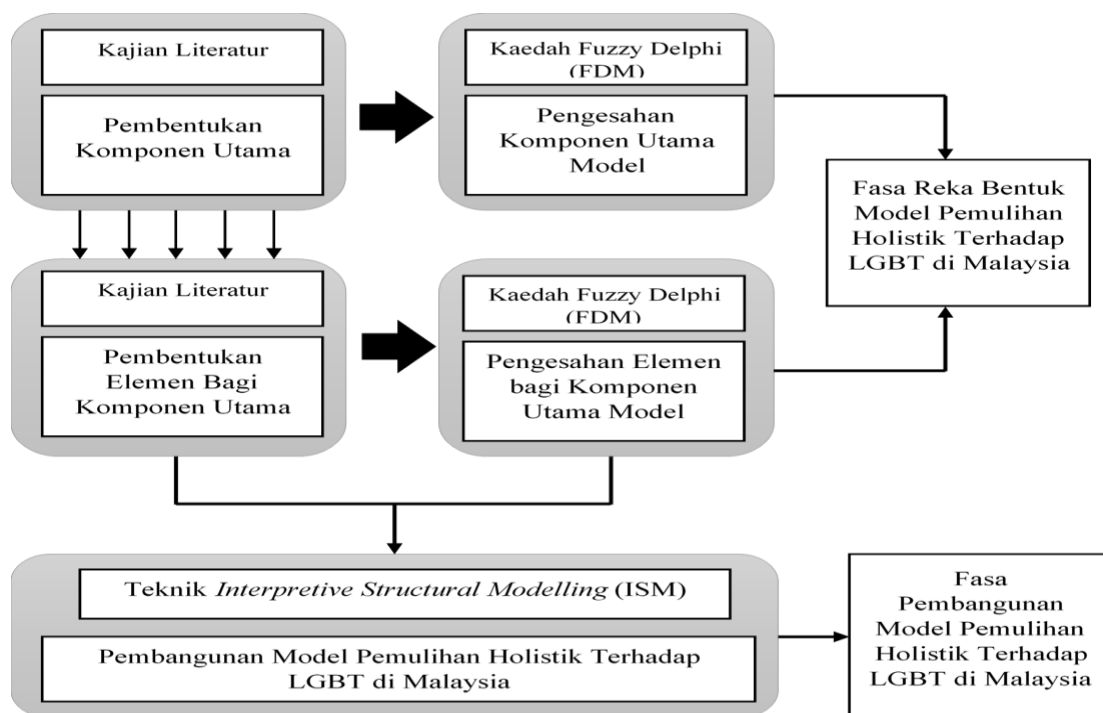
Kajian Literatur

Pembentukan Komponen Utama

Kaedah Fuzzy Delphi (FDM)

Pengesahan Komponen Utama Model

Fasa Reka Bentuk Model Pemulihan Holistik Terhadap LGBT di Malaysia

Kajian Literatur

Pembentukan Elemen Bagi Komponen Utama

Kaedah Fuzzy Delphi (FDM)

Pengesahan Elemen bagi Komponen Utama Model

Teknik *Interpretive Structural Modelling* (ISM)

Pembangunan Model Pemulihan Holistik Terhadap LGBT di Malaysia

Fasa Pembangunan Model Pemulihan Holistik Terhadap LGBT di Malaysia